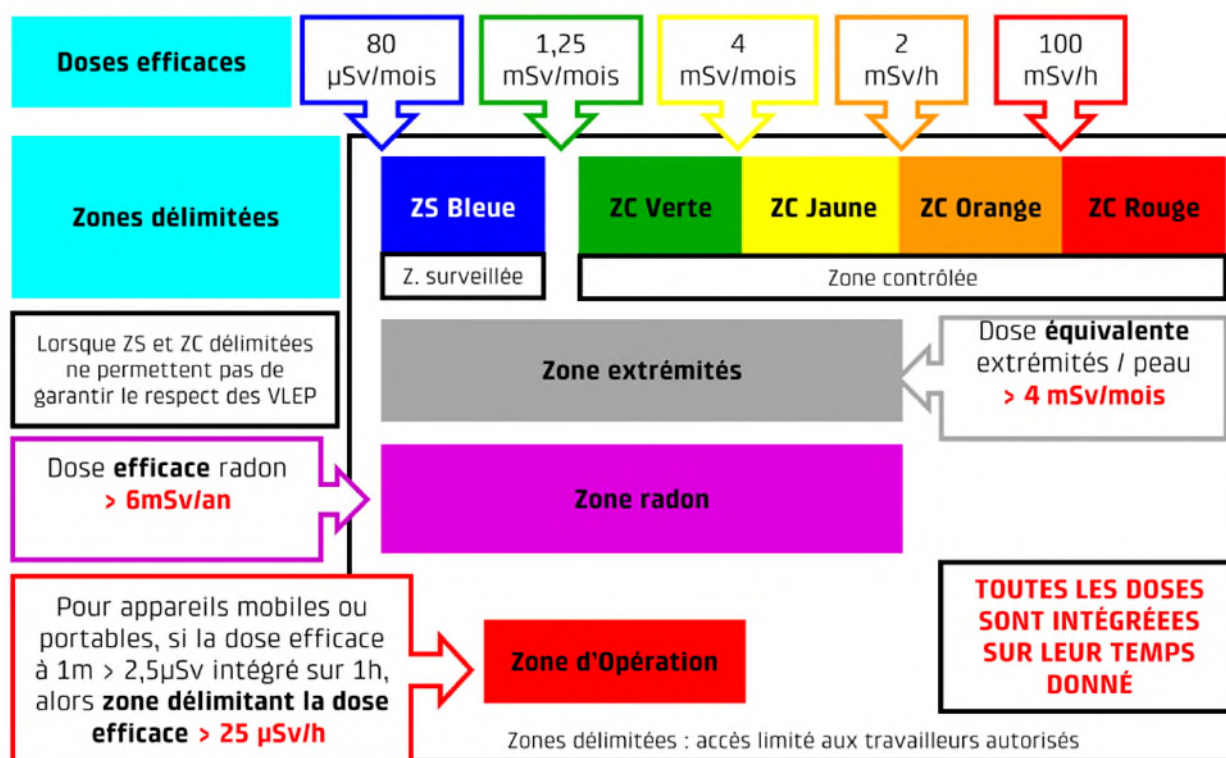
Doses efficaces

80 µSv/mois

1,25 mSv/mois

4 mSv/mois

2 mSv/h

100 mSv/h

Zones délimitées

ZS Bleue

Z. surveillée

ZC Verte

ZC Jaune

ZC Orange

ZC Rouge

Zone contrôlée

Lorsque ZS et ZC délimitées ne permettent pas de garantir le respect des VLEP

Zone extrémités

Dose **équivalente** extrémités / peau > 4 mSv/mois

Dose **efficace** radon > 6mSv/an

Zone radon

Pour appareils mobiles ou portables, si la dose efficace à 1m > 2,5µSv intégré sur 1h, alors **zone délimitant la dose efficace** > 25 µSv/h

Zone d'Opération

TOUTES LES DOSES SONT INTÉGRÉES SUR LEUR TEMPS DONNÉ

Zones délimitées : accès limité aux travailleurs autorisés